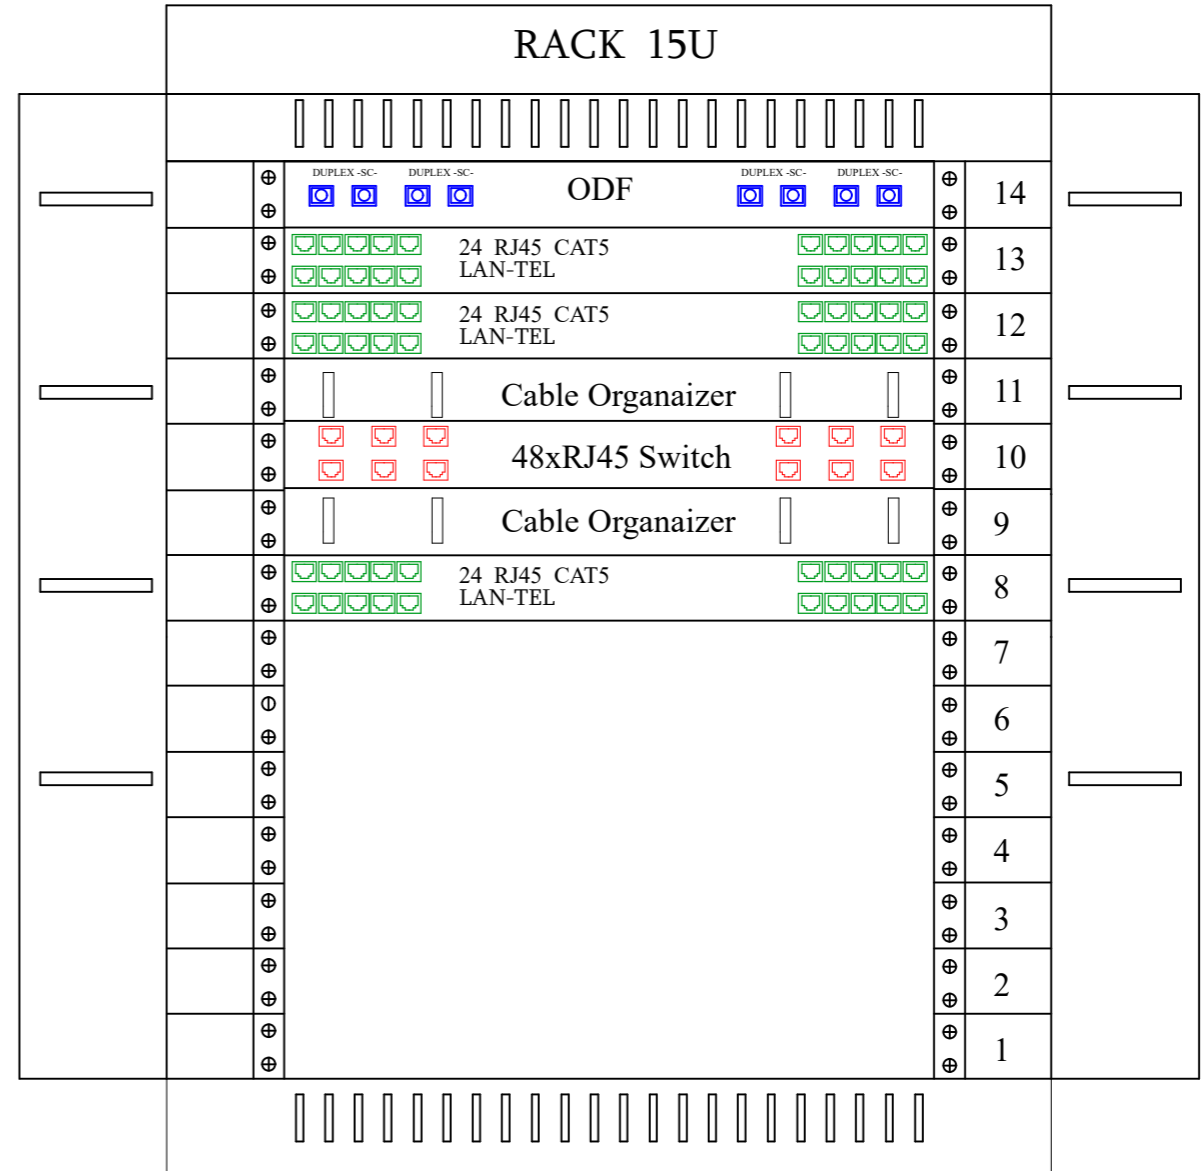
RACK 15U

DUPLEX -SC- DUPLEX -SC- ODF DUPLEX -SC- DUPLEX -SC- 14

24 RJ45 CAT5 LAN-TEL 13

24 RJ45 CAT5 LAN-TEL 12

Cable Organaizer 11

48xRJ45 Switch 10

Cable Organaizer 9

24 RJ45 CAT5 LAN-TEL 8

7

6

5

4

3

2

1